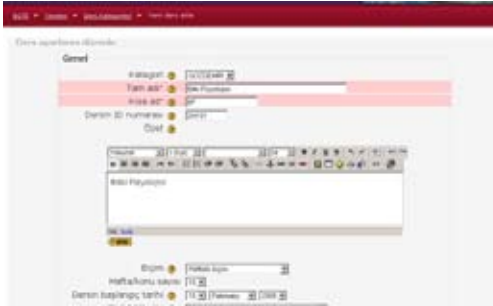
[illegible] ► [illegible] ► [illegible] ► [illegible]

Ders ayarlarını düzenle

Genel

Kategori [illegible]
Tam adı* Bitki Fizyolojisi
Kısa adı* BF
Dersin ID numarası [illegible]
Özet

Bitki Fizyolojisi

Biçim Haftalık biçim
Hafta/konu sayısı 10
Ders başlangıç tarihi 15 Şubat 2009